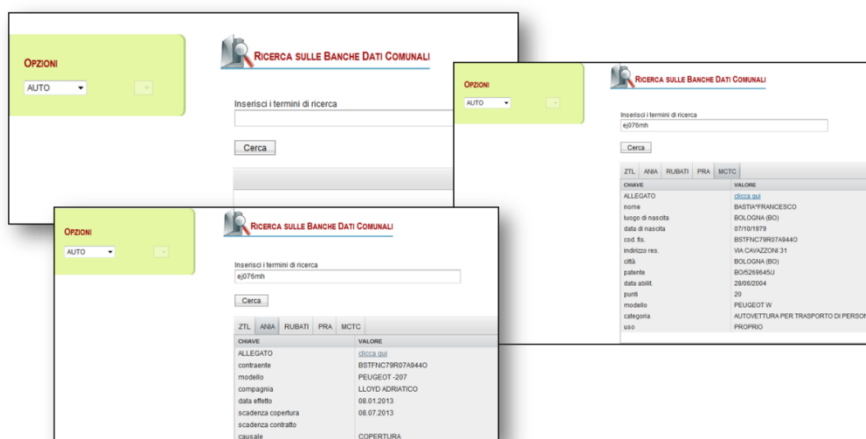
OPZIONI
AUTO

RICERCA SULLE BANCHE DATI COMUNALI

Inserisci i termini di ricerca

Cerca

OPZIONI
AUTO

RICERCA SULLE BANCHE DATI COMUNALI

Inserisci i termini di ricerca
ej076mh

Cerca

ZTL | ANIA | RUBATI | PRA | MCTC

| CHIAVE | VALORE |
|---|---|
| ALLEGATO | clicca qui |
| nome | BASTIA FRANCESCO |
| luogo di nascita | BOLOGNA (BO) |
| data di nascita | 07/10/1979 |
| cod. fis. | BSTFNC79R07A944O |
| indirizzo res. | VIA CAVAZZONI 31 |
| città | BOLOGNA (BO) |
| patente | BO5269645U |
| data abilit. | 28/06/2004 |
| punti | 20 |
| modello | PEUGEOT W |
| categoria | AUTOVETTURA PER TRASPORTO DI PERSON |
| uso | PROPRIO |

OPZIONI
AUTO

RICERCA SULLE BANCHE DATI COMUNALI

Inserisci i termini di ricerca
ej076mh

Cerca

ZTL | ANIA | RUBATI | PRA | MCTC

| CHIAVE | VALORE |
|---|---|
| ALLEGATO | clicca qui |
| contraente | BSTFNC79R07A944O |
| modello | PEUGEOT -207 |
| compagnia | LLOYD ADRIATICO |
| data effetto | 08.01.2013 |
| scadenza copertura | 08.07.2013 |
| scadenza contratto | |
| causale | COPERTURA |